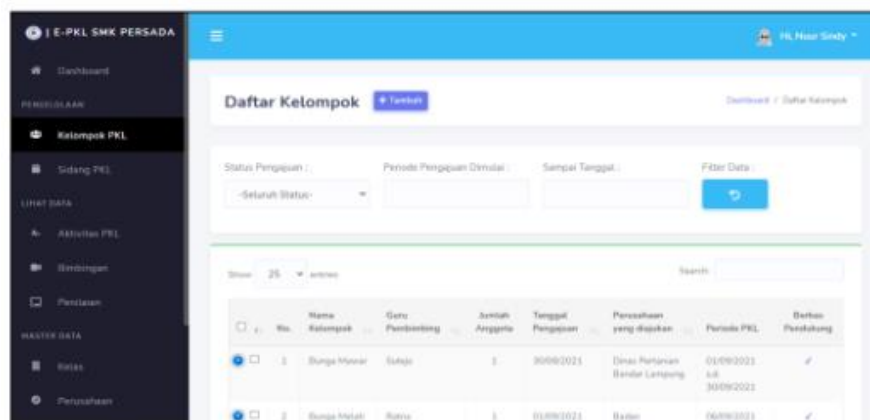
| E-PKL SMK PERSADA

Hi, Nuur Sindy

Dashboard

PENGELOLAAN

Kelompok PKL

Sidang PKL

LIHAT DATA

Aktivitas PKL

Bimbingan

Penilaian

MASTER DATA

Kelas

Perusahaan

Daftar Kelompok

+ Tambah

Dashboard / Daftar Kelompok

Status Pengajuan :

-Seluruh Status-

Periode Pengajuan Dimulai :

Sampai Tanggal :

Filter Data :

Show 25 entries

Search:

| | No. | Nama Kelompok | Guru Pembimbing | Jumlah Anggota | Tanggal Pengajuan | Perusahaan yang diajukan | Periode PKL | Berkas Pendukung |
|---|---|---|---|---|---|---|---|---|
| | 1 | Bunga Mawar | Sutejo | 1 | 30/08/2021 | Dinas Pertanian Bandar Lampung | 01/09/2021 s.d. 30/09/2021 | ✓ |
| | 2 | Bunga Melati | Ratna | 1 | 01/09/2021 | Badan | 06/09/2021 | ✓ |